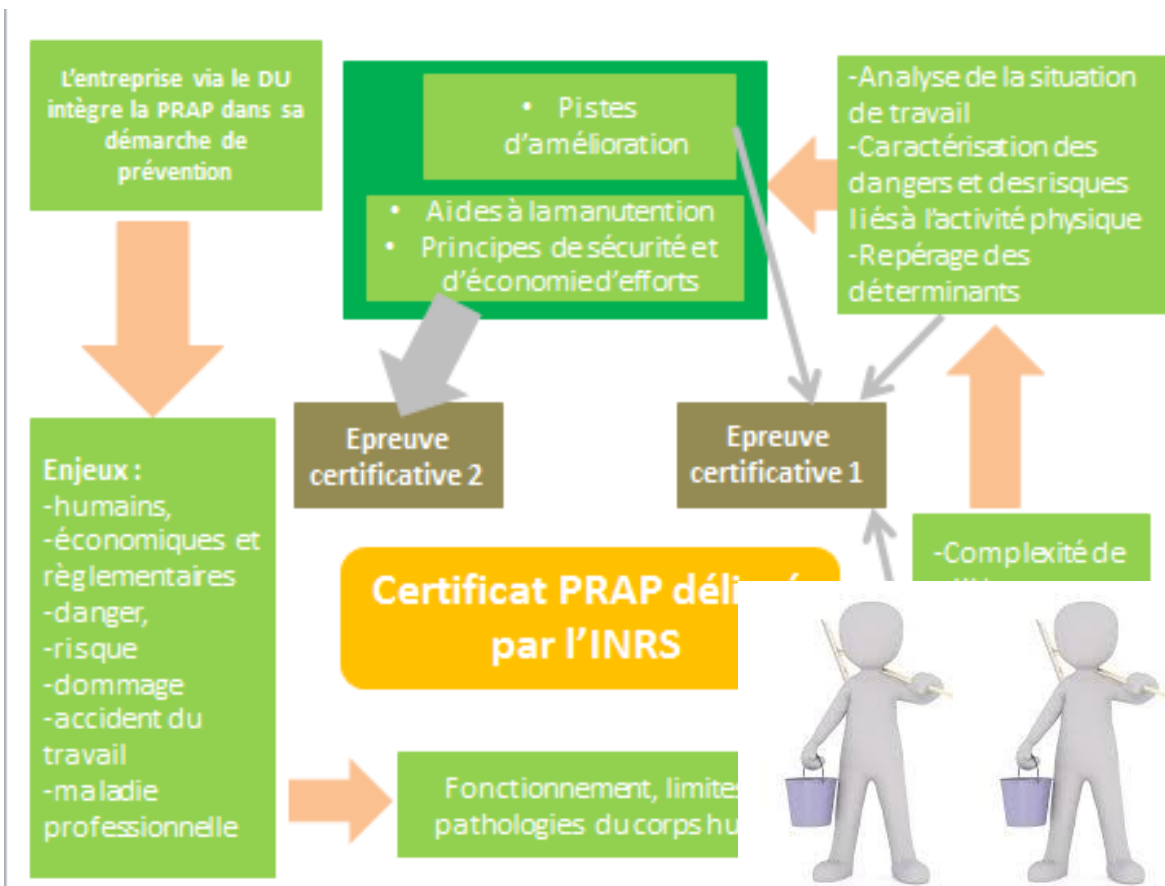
L'entreprise via le DU intègre la PRAP dans sa démarche de prévention

• Pistes d'amélioration

• Aides à la manutention
• Principes de sécurité et d'économie d'efforts

-Analyse de la situation de travail
-Caractérisation des dangers et des risques liés à l'activité physique
-Repérage des déterminants

Enjeux :
-humains,
-économiques et règlementaires
-danger,
-risque
-dommage
-accident du travail
-maladie professionnelle

Epreuve certificative 2

Epreuve certificative 1

-Complexité de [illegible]

Certificat PRAP déli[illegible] par l'INRS

Fonctionnement, limite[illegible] pathologies du corps hu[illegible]